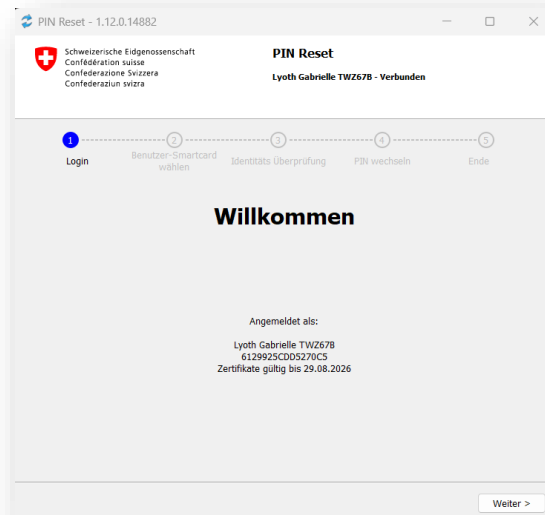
PIN Reset - 1.12.0.14882

Schweizerische Eidgenossenschaft
Confédération suisse
Confederazione Svizzera
Confederaziun svizra

PIN Reset

Lyoth Gabrielle TWZ67B - Verbunden

1 Login
2 Benutzer-Smartcard wählen
3 Identitäts Überprüfung
4 PIN wechseln
5 Ende

Willkommen

Angemeldet als:

Lyoth Gabrielle TWZ67B
6129925CDD5270C5
Zertifikate gültig bis 29.08.2026

Weiter >